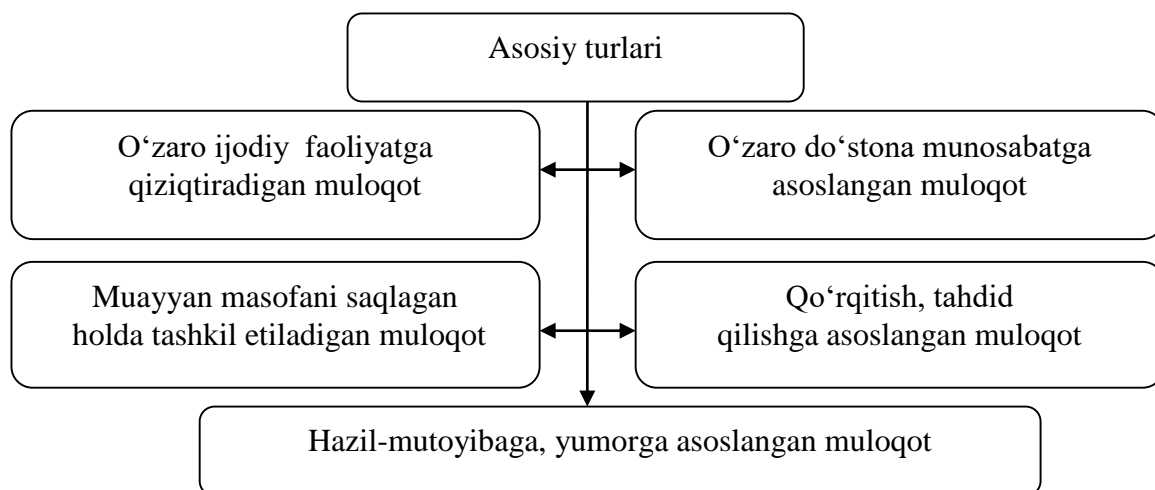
Asosiy turlari

O‘zaro ijodiy faoliyatga qiziqtiradigan muloqot

O‘zaro do‘stona munosabatga asoslangan muloqot

Muayyan masofani saqlagan holda tashkil etiladigan muloqot

Qo‘rqitish, tahdid qilishga asoslangan muloqot

Hazil-mutoyibaga, yumorga asoslangan muloqot